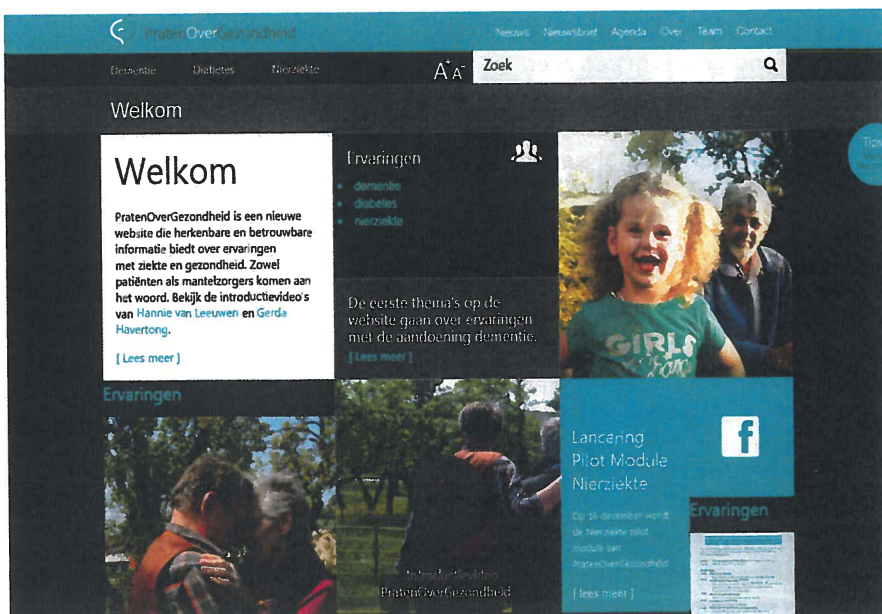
PratenOverGezondheid

Nieuws Nieuwsbrief Agenda Over Team Contact

Dementie Diabetes Nierziekte

A A

Zoek

Welkom

Welkom

PratenOverGezondheid is een nieuwe website die herkenbare en betrouwbare informatie biedt over ervaringen met ziekte en gezondheid. Zowel patiënten als mantelzorgers komen aan het woord. Bekijk de introductievideo's van Hannie van Leeuwen en Gerda Havertong.

[ Lees meer ]

Ervaringen

- dementie
- diabetes
- nierziekte

De eerste thema's op de website gaan over ervaringen met de aandoening dementie.

[ Lees meer ]

Tip

GIRLS

Ervaringen

Introductievideo PratenOverGezondheid

Lancering Pilot Module Nierziekte

Op 16 december wordt de Nierziekte pilot module aan PratenOverGezondheid

[ Lees meer ]

f

Ervaringen